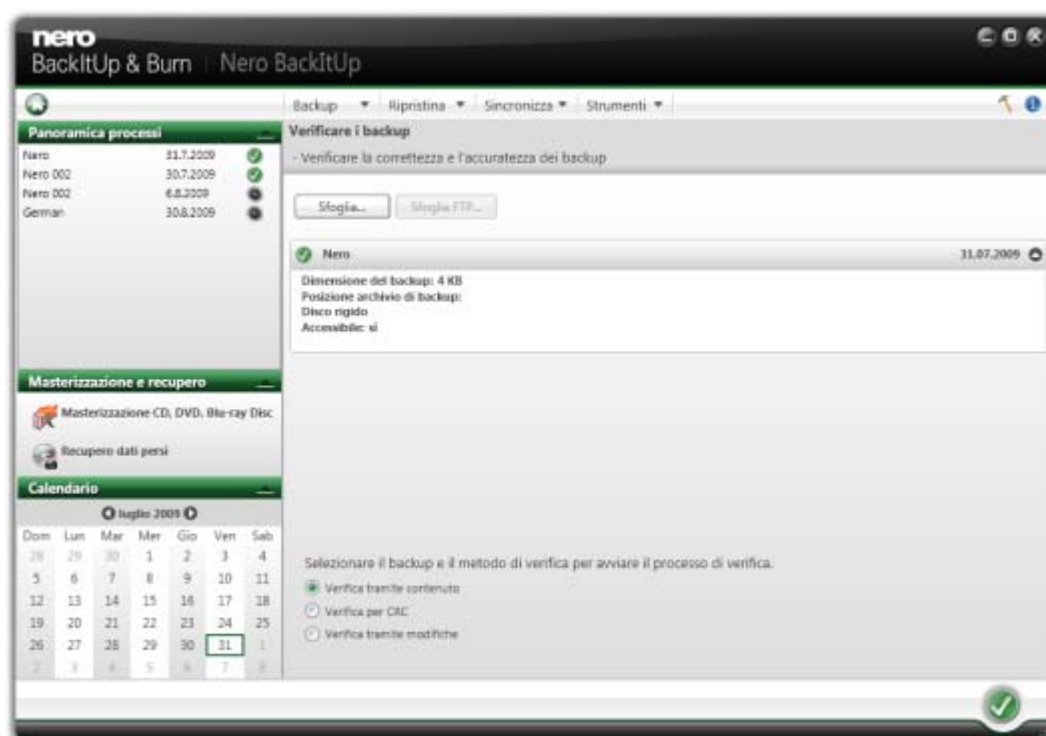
nero
BackItUp & Burn | Nero BackItUp

Backup ▼ Ripristina ▼ Sincronizza ▼ Strumenti ▼

Panoramica processi
Nero 31.7.2009
Nero 002 30.7.2009
Nero 002 6.8.2009
German 30.8.2009

Masterizzazione e recupero
Masterizzazione CD, DVD, Blu-ray Disc
Recupero dati persi

Calendario
luglio 2009

| Dom | Lun | Mar | Mer | Gio | Ven | Sab |
|---|---|---|---|---|---|---|
| 28 | 29 | 30 | 1 | 2 | 3 | 4 |
| 5 | 6 | 7 | 8 | 9 | 10 | 11 |
| 12 | 13 | 14 | 15 | 16 | 17 | 18 |
| 19 | 20 | 21 | 22 | 23 | 24 | 25 |
| 26 | 27 | 28 | 29 | 30 | 31 | 1 |
| 2 | 3 | 4 | 5 | 6 | 7 | 8 |

Verificare i backup
- Verificare la correttezza e l'accuratezza dei backup

Sfoglia... Sfoglia FTP...

Nero 31.07.2009
Dimensione del backup: 4 KB
Posizione archivio di backup:
Disco rigido
Accessibile: sì

Selezionare il backup e il metodo di verifica per avviare il processo di verifica.
Verifica tramite contenuto
Verifica per CRC
Verifica tramite modifiche